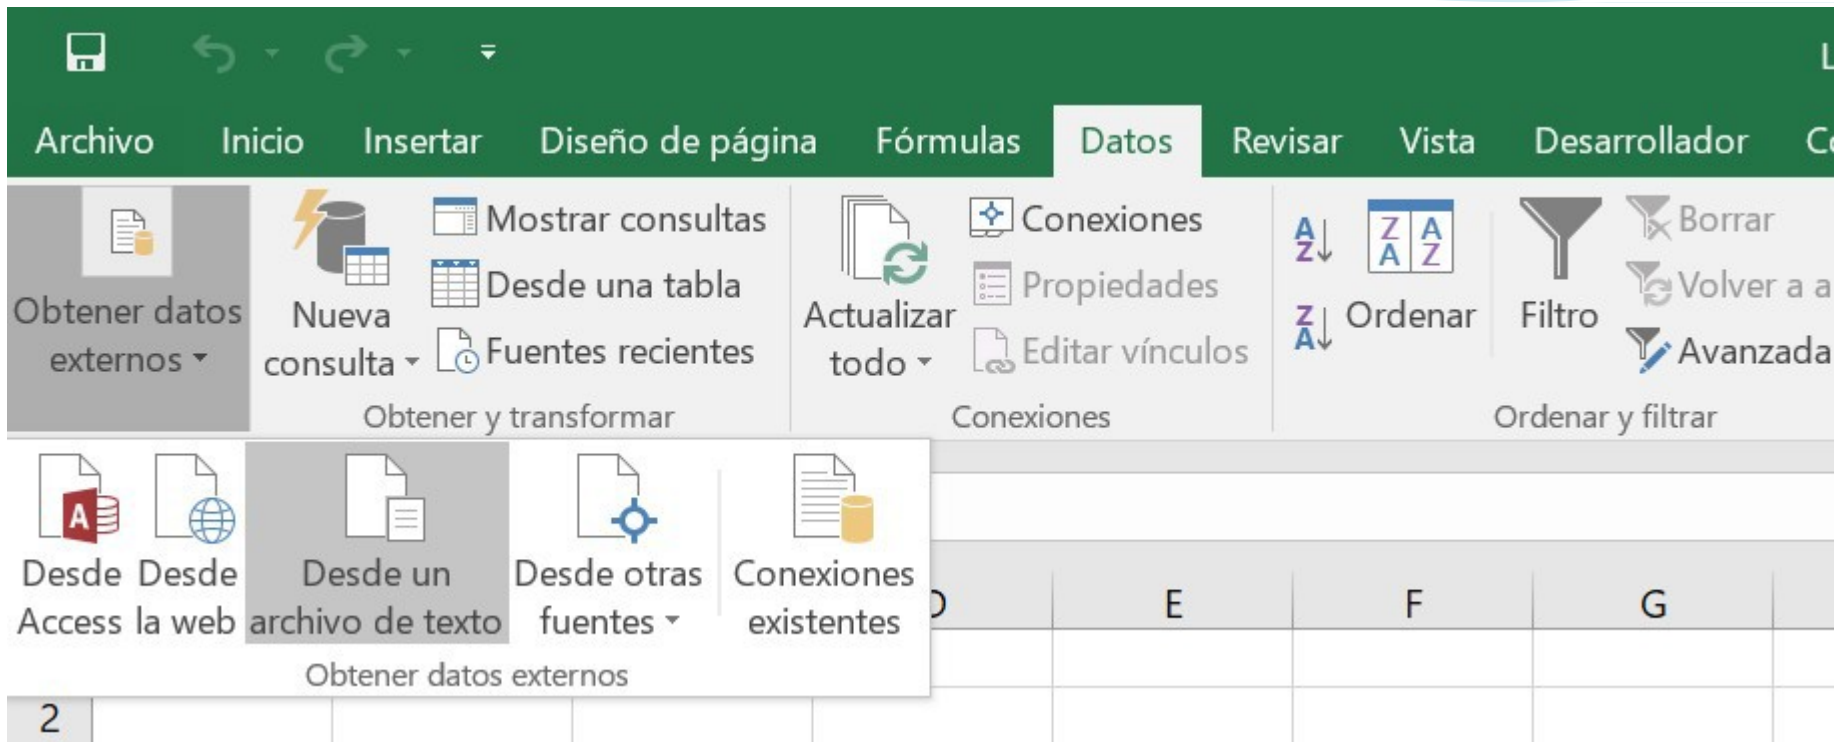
L

Archivo Inicio Insertar Diseño de página Fórmulas Datos Revisar Vista Desarrollador C

Obtener datos externos

Nueva consulta

Mostrar consultas
Desde una tabla
Fuentes recientes

Obtener y transformar

Actualizar todo

Conexiones
Propiedades
Editar vínculos

Conexiones

Ordenar

Filtro

Borrar
Volver a a
Avanzada

Ordenar y filtrar

Desde Access
Desde la web
Desde un archivo de texto
Desde otras fuentes
Conexiones existentes

Obtener datos externos

D E F G

2